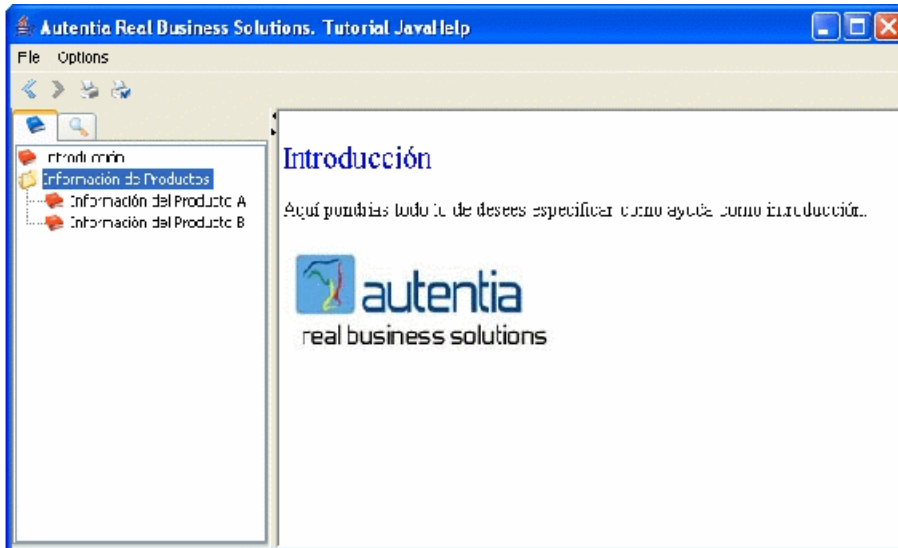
Autentia Real Business Solutions. Tutorial JavaHelp

File Options

Introducción
Información de Productos
Información del Producto A
Información del Producto B

Introducción

Aquí pondrías todo lo que desees especificar como ayuda como introducción.

autentia
real business solutions